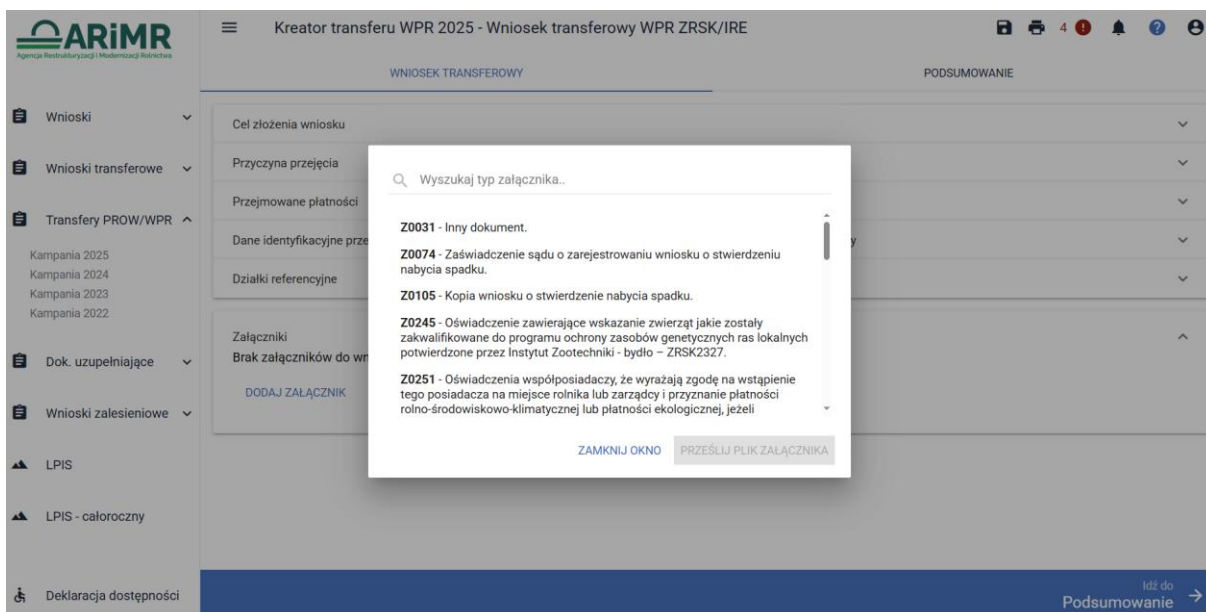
ARiMR
Agencja Restrukturyzacji i Modernizacji Rolnictwa

Kreator transferu WPR 2025 - Wniosek transferowy WPR ZRSK/IRE

4

WNIOSEK TRANSFEROWY
PODSUMOWANIE

Wnioski
Wnioski transferowe
Transfery PROW/WPR
Kampania 2025
Kampania 2024
Kampania 2023
Kampania 2022
Dok. uzupełniające
Wnioski zalesieniowe
LPIS
LPIS - całoroczny
Deklaracja dostępności

Cel złożenia wniosku
Przyczyna przejęcia
Przejmowane płatności
Dane identyfikacyjne prze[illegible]
Działki referencyjne
Załączniki
Brak załączników do wn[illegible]
DODAJ ZAŁĄCZNIK

Wyszukaj typ załącznika..

Z0031 - Inny dokument.

Z0074 - Zaświadczenie sądu o zarejestrowaniu wniosku o stwierdzeniu nabycia spadku.

Z0105 - Kopia wniosku o stwierdzenie nabycia spadku.

Z0245 - Oświadczenie zawierające wskazanie zwierząt jakie zostały zakwalifikowane do programu ochrony zasobów genetycznych ras lokalnych potwierdzone przez Instytut Zootechniki - bydło – ZRSK2327.

Z0251 - Oświadczenia współposiadaczy, że wyrażają zgodę na wstąpienie tego posiadacza na miejsce rolnika lub zarządcy i przyznanie płatności rolno-środowiskowo-klimatycznej lub płatności ekologicznej, jeżeli

ZAMKNIJ OKNO
PRZEŚLIJ PLIK ZAŁĄCZNIKA

Idź do
Podsumowanie